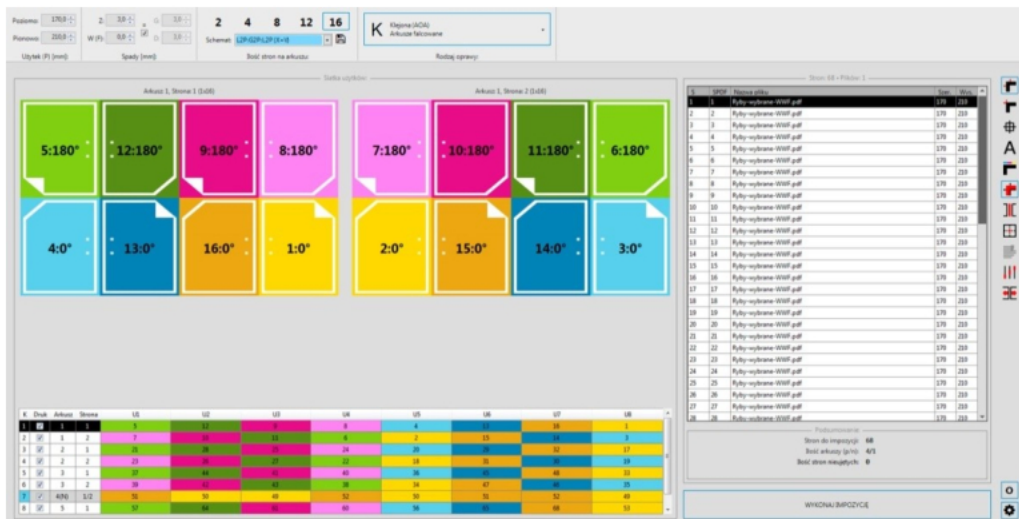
Poziomo: 170,0
Pionowo: 210,0
Użytek (P) [mm]:

Z: 3,0
W (F): 0,0
Spady [mm]:

2 4 8 12 16
Schemat: L2P-S2P-L2P (4×4)
Ilość stron na arkuszu:

K Klejona (AOA) Arkusze falcowane
Rodzaj oprawy:

Siatka użytków
Arkusz 1, Strona 1 (1/16)
5:180° 12:180° 9:180° 8:180°
4:0° 13:0° 16:0° 1:0°

Arkusz 1, Strona 2 (1/16)
7:180° 10:180° 11:180° 6:180°
2:0° 15:0° 14:0° 3:0°

Stron: 68 • Plików: 1

| S. | SPDF | Nazwa pliku | Szer. | Wys. |
|---|---|---|---|---|
| 1 | 1 | Ryby-wybrane-WWF.pdf | 170 | 210 |
| 2 | 2 | Ryby-wybrane-WWF.pdf | 170 | 210 |
| 3 | 3 | Ryby-wybrane-WWF.pdf | 170 | 210 |
| 4 | 4 | Ryby-wybrane-WWF.pdf | 170 | 210 |
| 5 | 5 | Ryby-wybrane-WWF.pdf | 170 | 210 |
| 6 | 6 | Ryby-wybrane-WWF.pdf | 170 | 210 |
| 7 | 7 | Ryby-wybrane-WWF.pdf | 170 | 210 |
| 8 | 8 | Ryby-wybrane-WWF.pdf | 170 | 210 |
| 9 | 9 | Ryby-wybrane-WWF.pdf | 170 | 210 |
| 10 | 10 | Ryby-wybrane-WWF.pdf | 170 | 210 |
| 11 | 11 | Ryby-wybrane-WWF.pdf | 170 | 210 |
| 12 | 12 | Ryby-wybrane-WWF.pdf | 170 | 210 |
| 13 | 13 | Ryby-wybrane-WWF.pdf | 170 | 210 |
| 14 | 14 | Ryby-wybrane-WWF.pdf | 170 | 210 |
| 15 | 15 | Ryby-wybrane-WWF.pdf | 170 | 210 |
| 16 | 16 | Ryby-wybrane-WWF.pdf | 170 | 210 |
| 17 | 17 | Ryby-wybrane-WWF.pdf | 170 | 210 |
| 18 | 18 | Ryby-wybrane-WWF.pdf | 170 | 210 |
| 19 | 19 | Ryby-wybrane-WWF.pdf | 170 | 210 |
| 20 | 20 | Ryby-wybrane-WWF.pdf | 170 | 210 |
| 21 | 21 | Ryby-wybrane-WWF.pdf | 170 | 210 |
| 22 | 22 | Ryby-wybrane-WWF.pdf | 170 | 210 |
| 23 | 23 | Ryby-wybrane-WWF.pdf | 170 | 210 |
| 24 | 24 | Ryby-wybrane-WWF.pdf | 170 | 210 |
| 25 | 25 | Ryby-wybrane-WWF.pdf | 170 | 210 |
| 26 | 26 | Ryby-wybrane-WWF.pdf | 170 | 210 |
| 27 | 27 | Ryby-wybrane-WWF.pdf | 170 | 210 |
| 28 | 28 | Ryby-wybrane-WWF.pdf | 170 | 210 |

| K | Druk | Arkusz | Strona | U1 | U2 | U3 | U4 | U5 | U6 | U7 | U8 |
|---|---|---|---|---|---|---|---|---|---|---|---|
| 1 | ☑ | 1 | 1 | 5 | 12 | 9 | 8 | 4 | 13 | 16 | 1 |
| 2 | ☑ | 1 | 2 | 7 | 10 | 11 | 6 | 2 | 15 | 14 | 3 |
| 3 | ☑ | 2 | 1 | 21 | 28 | 25 | 24 | 20 | 29 | 32 | 17 |
| 4 | ☑ | 2 | 2 | 23 | 26 | 27 | 22 | 18 | 31 | 30 | 19 |
| 5 | ☑ | 3 | 1 | 37 | 44 | 41 | 40 | 36 | 45 | 48 | 33 |
| 6 | ☑ | 3 | 2 | 39 | 42 | 43 | 38 | 34 | 47 | 46 | 35 |
| 7 | ✓ | 4(9) | 1/2 | 51 | 50 | 49 | 52 | 50 | 51 | 52 | 49 |
| 8 | ☑ | 5 | 1 | 57 | 64 | 61 | 60 | 56 | 65 | 68 | 53 |

Podsumowanie
Stron do impozycji: 68
Ilość arkuszy (p/n): 4/1
Ilość stron nieużytych: 0

WYKONAJ IMPOZYCJĘ